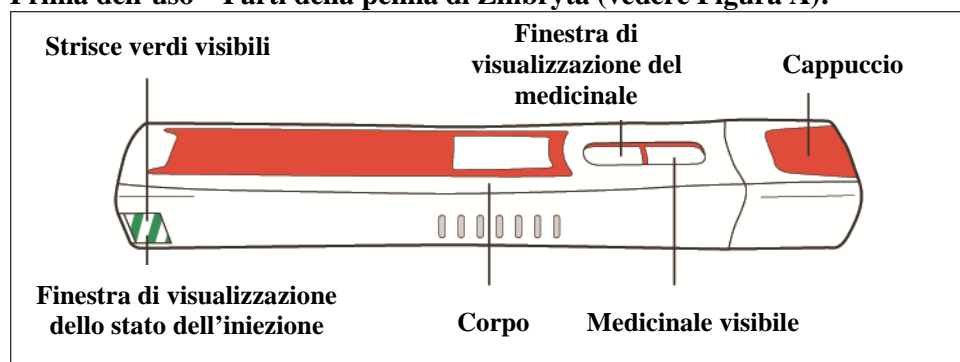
Prima dell'uso – Parti della penna di Zinbryta (vedere Figura A).

Strisce verdi visibili

Finestra di visualizzazione del medicinale

Cappuccio

Finestra di visualizzazione dello stato dell'iniezione

Corpo

Medicinale visibile